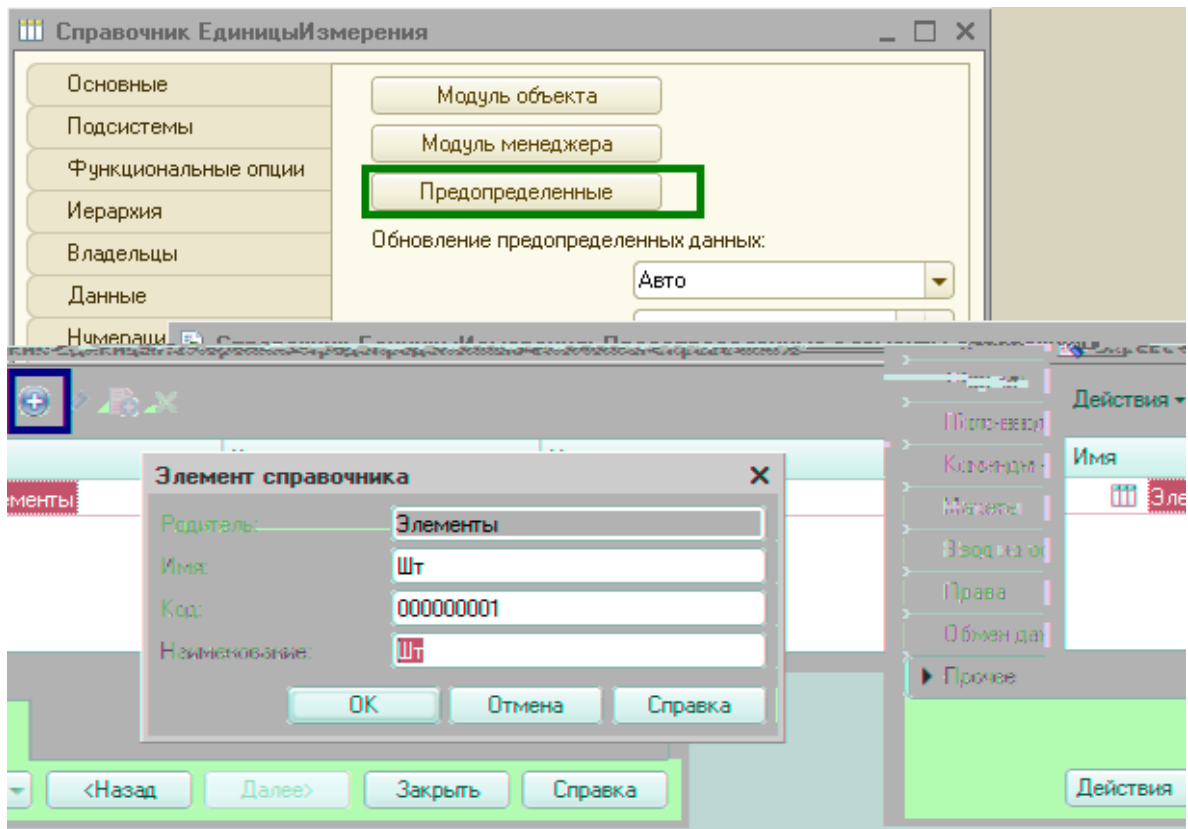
Справочник ЕдиницыИзмерения

Основные
Подсистемы
Функциональные опции
Иерархия
Владельцы
Данные
Нумераци

Модуль объекта
Модуль менеджера
Предопределенные
Обновление предопределенных данных:
Авто

Действия
Имя
Эле

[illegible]
Прочее
Команды
Макеты
Ввод на ос
Права
Обмен да
Прочее

ементы

Элемент справочника
Родитель: Элементы
Имя: Шт
Код: 000000001
Наименование: Шт
OK Отмена Справка

<Назад Далее> Закрыть Справка

Действия